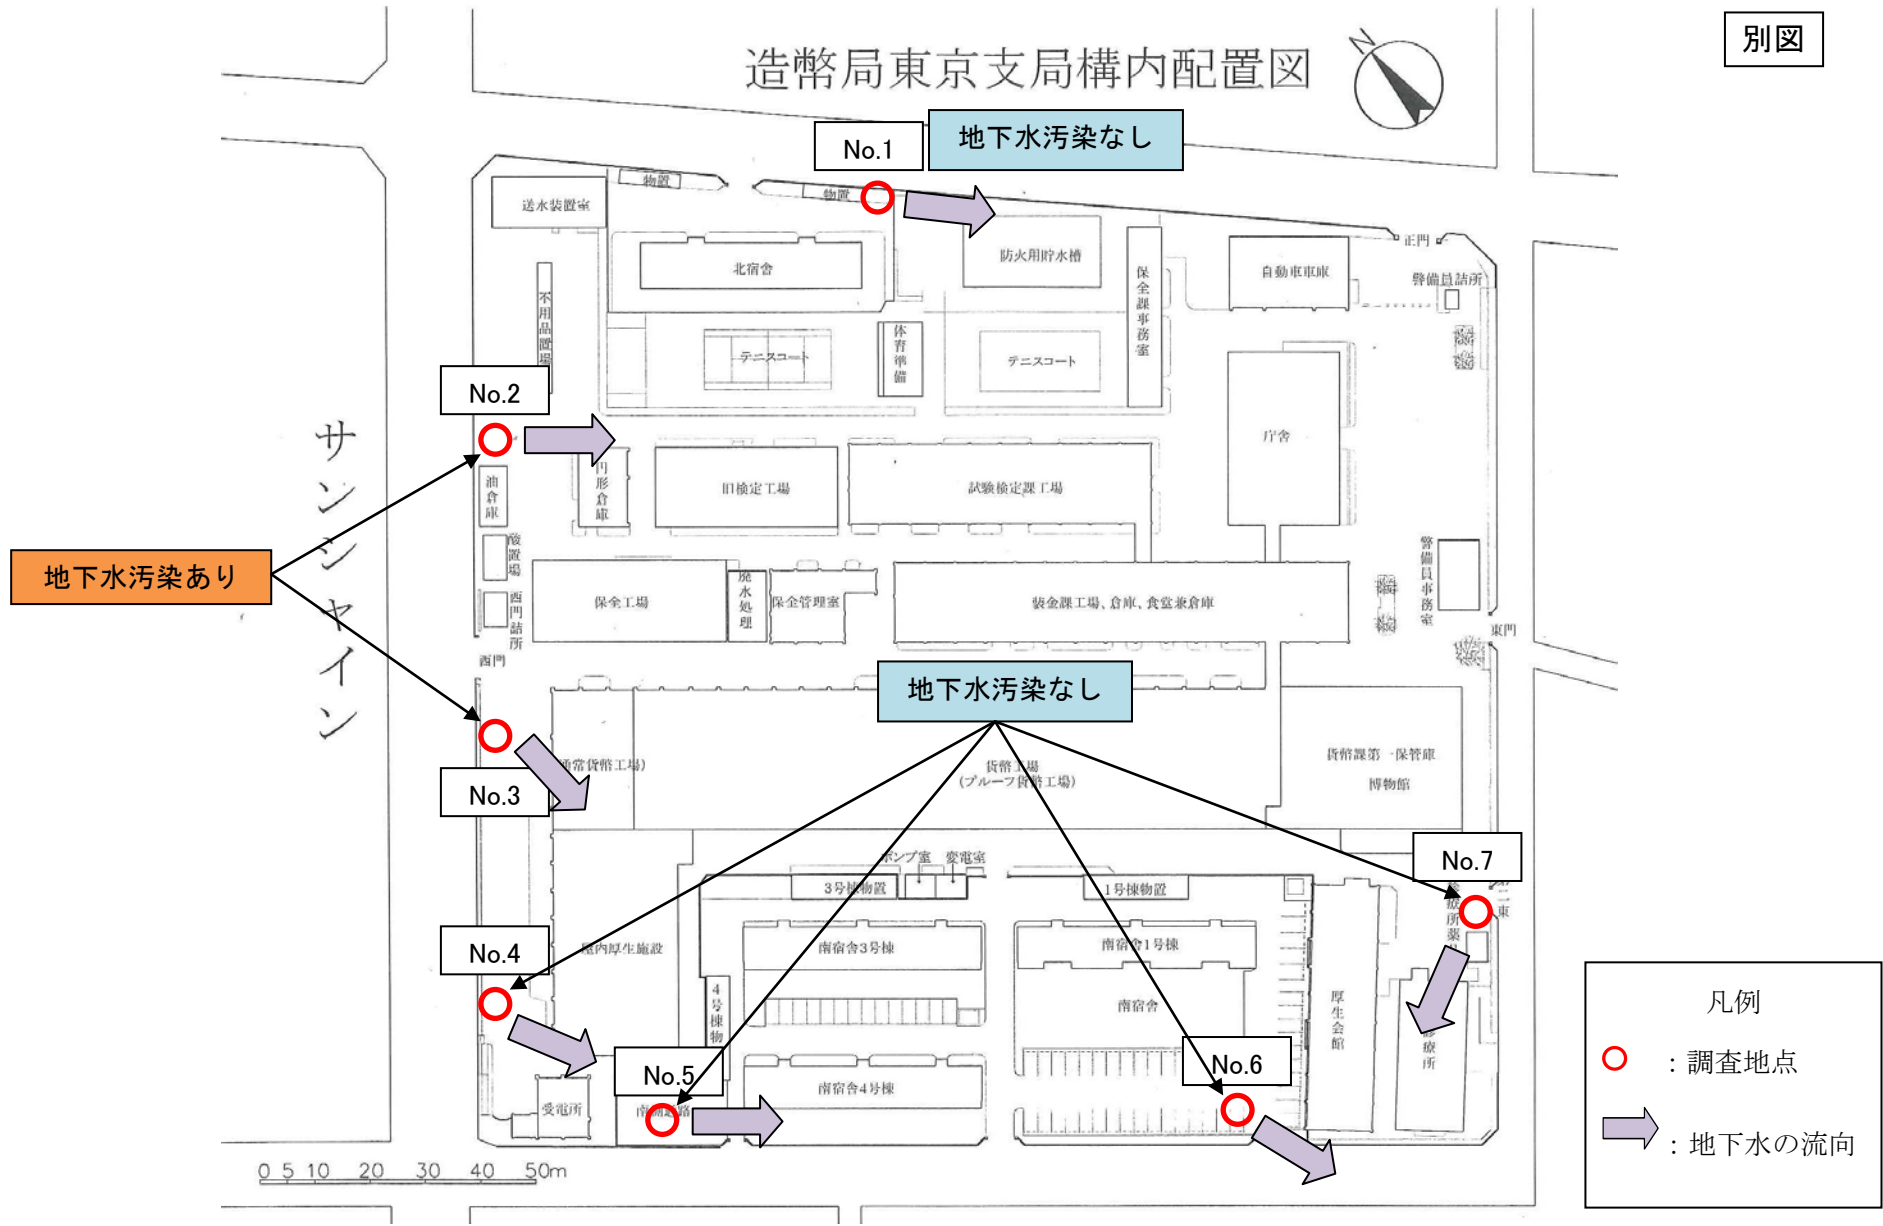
別図

造幣局東京支局構内配置図

N

No.1

地下水汚染なし

物置

物置

送水装置室

北宿舎

防火用貯水槽

保全課事務室

正門

自動車車庫

警備員詰所

不用品置場

テニスコート

体育準備

テニスコート

No.2

庁舎

サンシャイン

油倉庫

円形倉庫

旧検定工場

試験検定課工場

地下水汚染あり

廃置場

西門詰所

保全工場

廃水処理

保全管理室

装金課工場、倉庫、食堂兼倉庫

警備員事務室

西門

東門

地下水汚染なし

通常貨幣工場)

貨幣工場
(プルーフ貨幣工場)

貨幣課第一保管庫

博物館

No.3

ポンプ室 変電室

3号棟物置

1号棟物置

No.7

救急薬

東

構内厚生施設

南宿舎3号棟

南宿舎1号棟

No.4

4号棟物

南宿舎

厚生会館

診療所

No.5

No.6

受電所

南宿舎4号棟

0 5 10 20 30 40 50m

凡例

：調査地点

：地下水の流向